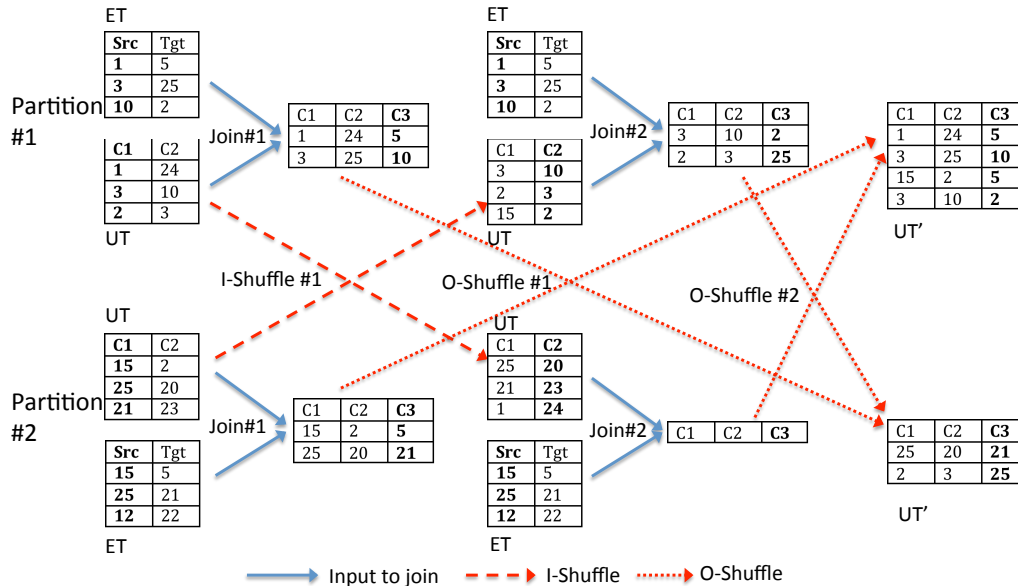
ET

| Src | Tgt |
|---|---|
| 1 | 5 |
| 3 | 25 |
| 10 | 2 |

Partition #1

| C1 | C2 |
|---|---|
| 1 | 24 |
| 3 | 10 |
| 2 | 3 |

UT

Join#1

| C1 | C2 | C3 |
|---|---|---|
| 1 | 24 | 5 |
| 3 | 25 | 10 |

ET

| Src | Tgt |
|---|---|
| 1 | 5 |
| 3 | 25 |
| 10 | 2 |

| C1 | C2 |
|---|---|
| 3 | 10 |
| 2 | 3 |
| 15 | 2 |

UT

Join#2

| C1 | C2 | C3 |
|---|---|---|
| 3 | 10 | 2 |
| 2 | 3 | 25 |

| C1 | C2 | C3 |
|---|---|---|
| 1 | 24 | 5 |
| 3 | 25 | 10 |
| 15 | 2 | 5 |
| 3 | 10 | 2 |

UT'

I-Shuffle #1

O-Shuffle #1

O-Shuffle #2

UT

| C1 | C2 |
|---|---|
| 15 | 2 |
| 25 | 20 |
| 21 | 23 |

Partition #2

| Src | Tgt |
|---|---|
| 15 | 5 |
| 25 | 21 |
| 12 | 22 |

ET

Join#1

| C1 | C2 | C3 |
|---|---|---|
| 15 | 2 | 5 |
| 25 | 20 | 21 |

UT

| C1 | C2 |
|---|---|
| 25 | 20 |
| 21 | 23 |
| 1 | 24 |

| Src | Tgt |
|---|---|
| 15 | 5 |
| 25 | 21 |
| 12 | 22 |

ET

Join#2

| C1 | C2 | C3 |
|---|---|---|

| C1 | C2 | C3 |
|---|---|---|
| 25 | 20 | 21 |
| 2 | 3 | 25 |

UT'

Input to join
I-Shuffle
O-Shuffle